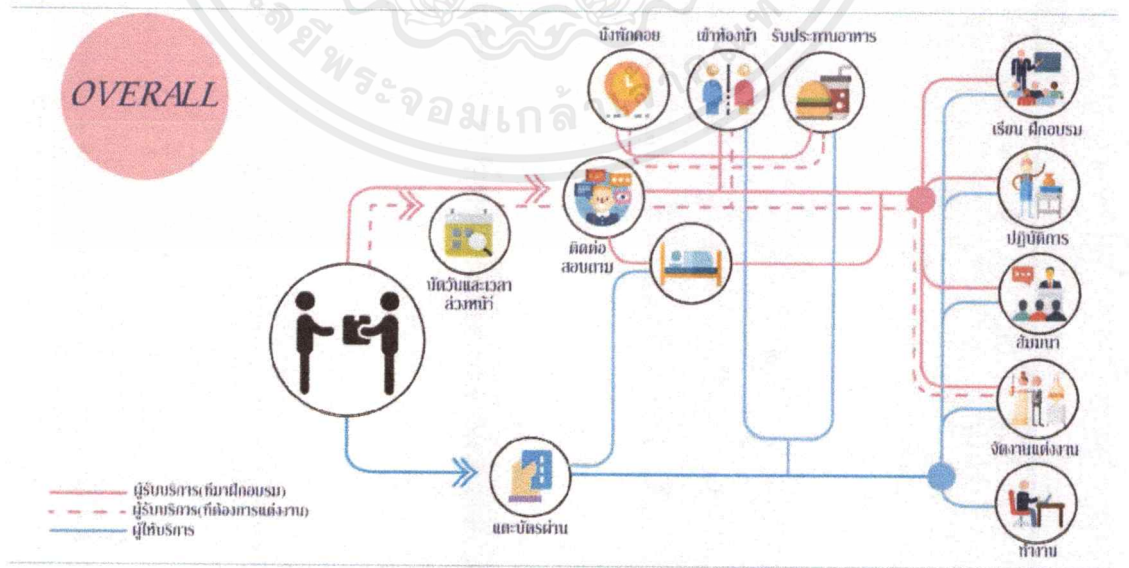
OVERALL

นั่งพักคอย

เข้าห้องน้ำ

รับประทานอาหาร

เรียน ฝึกอบรม

ปฏิบัติการ

สัมมนา

จัดงานแต่งงาน

ทำงาน

ติดต่อสอบถาม

นัดวันและเวลาล่วงหน้า

แตะบัตรผ่าน

ผู้รับบริการ(ที่มาฝึกอบรม)

ผู้รับบริการ(ที่ต้องการแต่งงาน)

ผู้ให้บริการ

ลัยพระจอมเกล้า